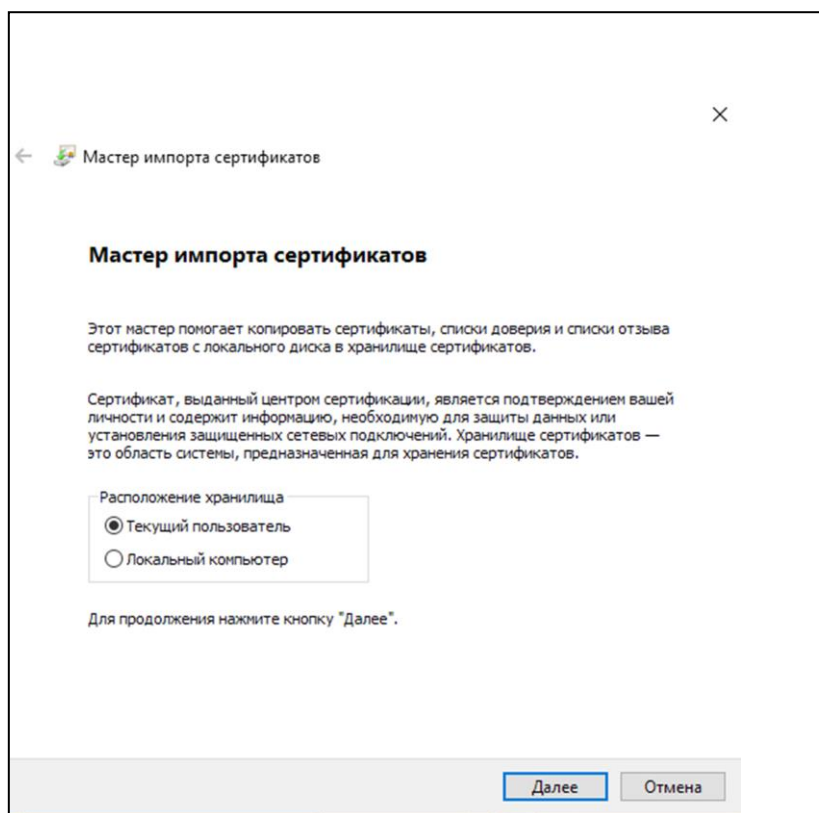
×

Мастер импорта сертификатов

Мастер импорта сертификатов

Этот мастер помогает копировать сертификаты, списки доверия и списки отзыва сертификатов с локального диска в хранилище сертификатов.

Сертификат, выданный центром сертификации, является подтверждением вашей личности и содержит информацию, необходимую для защиты данных или установления защищенных сетевых подключений. Хранилище сертификатов — это область системы, предназначенная для хранения сертификатов.

Расположение хранилища
Текущий пользователь
Локальный компьютер

Для продолжения нажмите кнопку "Далее".

Далее Отмена